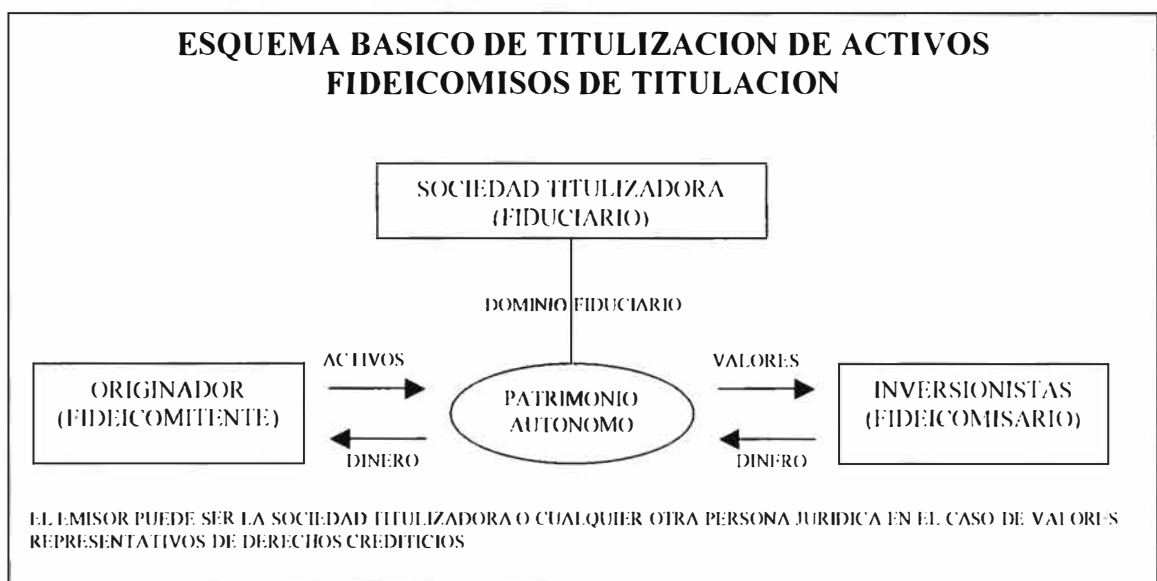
ESQUEMA BASICO DE TITULIZACION DE ACTIVOS
FIDEICOMISOS DE TITULACION

SOCIEDAD TITULIZADORA
(FIDUCIARIO)

DOMINIO FIDUCIARIO

ACTIVOS

VALORES

ORIGINADOR
(FIDEICOMITENTE)

PATRIMONIO
AUTONOMO

INVERSIONISTAS
(FIDEICOMISARIO)

DINERO

DINERO

EL EMISOR PUEDE SER LA SOCIEDAD TITULIZADORA O CUALQUIER OTRA PERSONA JURIDICA EN EL CASO DE VALORES REPRESENTATIVOS DE DERECHOS CREDITICIOS